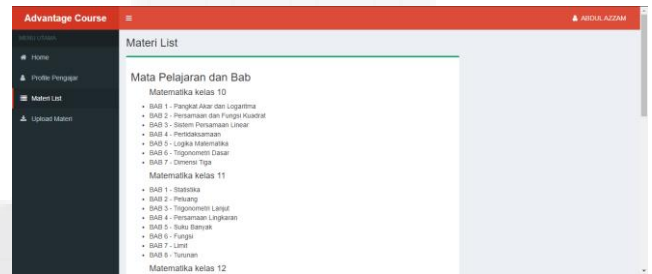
Advantage Course
≡
ABDUL AZZAM

MENU UTAMA
Home
Profile Pengajar
Materi List
Upload Materi

Materi List

Mata Pelajaran dan Bab

Matematika kelas 10

- BAB 1 - Pangkat Akar dan Logaritma
- BAB 2 - Persamaan dan Fungsi Kuadrat
- BAB 3 - Sistem Persamaan Linear
- BAB 4 - Pertidaksamaan
- BAB 5 - Logika Matematika
- BAB 6 - Trigonometri Dasar
- BAB 7 - Dimensi Tiga

Matematika kelas 11

- BAB 1 - Statistika
- BAB 2 - Peluang
- BAB 3 - Trigonometri Lanjut
- BAB 4 - Persamaan Lingkaran
- BAB 5 - Suku Banyak
- BAB 6 - Fungsi
- BAB 7 - Limit
- BAB 8 - Turunan

Matematika kelas 12